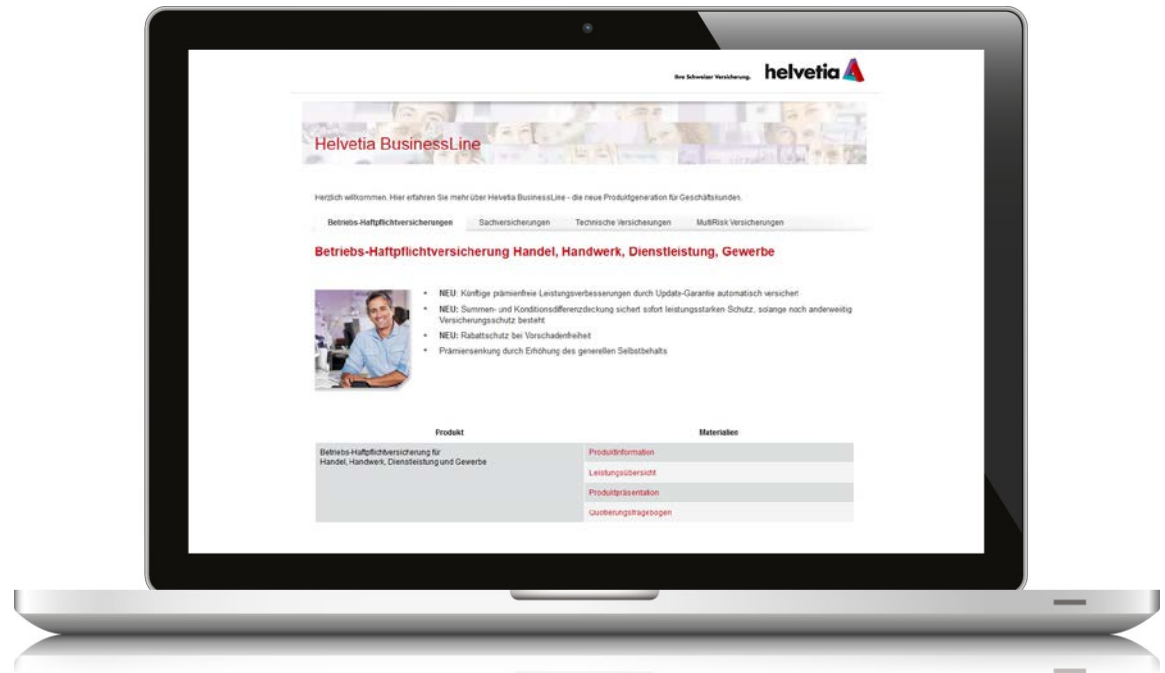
Ihre Schweizer Versicherung. helvetia

Helvetia BusinessLine

Herzlich willkommen. Hier erfahren Sie mehr über Helvetia BusinessLine - die neue Produktgeneration für Geschäftskunden.

Betriebs-Haftpflichtversicherungen | Sachversicherungen | Technische Versicherungen | MultiRisk Versicherungen

Betriebs-Haftpflichtversicherung Handel, Handwerk, Dienstleistung, Gewerbe

- NEU: Künftige prämienfreie Leistungsverbesserungen durch Update-Garantie automatisch versichert
- NEU: Summen- und Konditionsdifferenzdeckung sichert sofort leistungsstarken Schutz, solange noch anderweitig Versicherungsschutz besteht
- NEU: Rabattschutz bei Vorschadenfreiheit
- Prämiensenkung durch Erhöhung des generellen Selbstbehalts

| Produkt | Materialien |
|---|---|
| Betriebs-Haftpflichtversicherung für Handel, Handwerk, Dienstleistung und Gewerbe | Produktinformation |
| | Leistungsübersicht |
| | Produktpräsentation |
| | Quotierungsfragebogen |